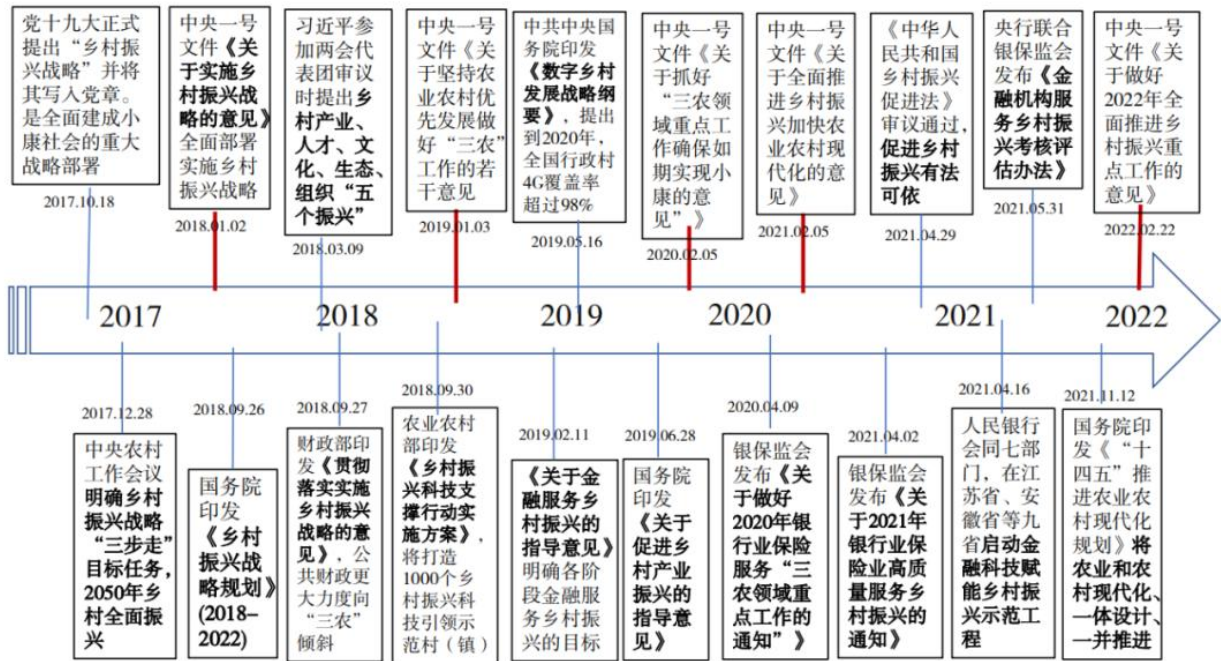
党十九大正式提出“乡村振兴战略”并将其写入党章。是全面建成小康社会的重大战略部署

2017.10.18

中央一号文件《关于实施乡村振兴战略的意见》全面部署实施乡村振兴战略

2018.01.02

习近平参加两会代表团审议时提出乡村产业、人才、文化、生态、组织“五个振兴”

2018.03.09

中央一号文件《关于坚持农业农村优先发展做好“三农”工作的若干意见

2019.01.03

中共中央国务院印发《数字乡村发展战略纲要》，提出到2020年，全国行政村4G覆盖率超过98%

2019.05.16

中央一号文件《关于抓好“三农领域重点工作确保如期实现小康的意见”》

2020.02.05

中央一号文件《关于全面推进乡村振兴加快农业农村现代化的意见》

2021.02.05

《中华人民共和国乡村振兴促进法》审议通过，促进乡村振兴有法可依

2021.04.29

央行联合银监会发布《金融机构服务乡村振兴考核评估办法》

2021.05.31

中央一号文件《关于做好2022年全面推进乡村振兴重点工作的意见》

2022.02.22

2017

2018

2019

2020

2021

2022

2017.12.28

中央农村工作会议明确乡村振兴战略“三步走”目标任务，2050年乡村全面振兴

2018.09.26

国务院印发《乡村振兴战略规划》(2018–2022)

2018.09.27

财政部印发《贯彻落实实施乡村振兴战略的意见》，公共财政更大力度向“三农”倾斜

2018.09.30

农业农村部印发《乡村振兴科技支撑行动实施方案》，将打造1000个乡村振兴科技引领示范村（镇）

2019.02.11

《关于金融服务乡村振兴的指导意见》明确各阶段金融服务乡村振兴的目标

2019.06.28

国务院印发《关于促进乡村产业振兴的指导意见》

2020.04.09

银保监会发布《关于做好2020年银行业保险服务“三农领域重点工作的通知”》

2021.04.02

银保监会发布《关于2021年银行业保险业高质量服务乡村振兴的通知》

2021.04.16

人民银行会同七部门，在江苏省、安徽省等九省启动金融科技赋能乡村振兴示范工程

2021.11.12

国务院印发《“十四五”推进农业农村现代化规划》将农业和农村现代化、一体设计、一并推进